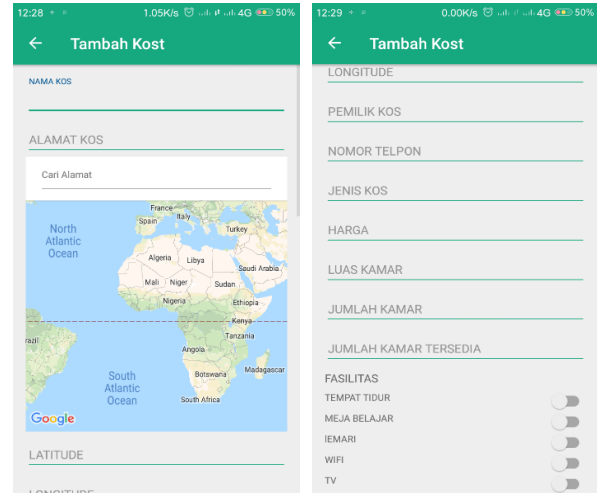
12:28 1.05K/s 4G 50%

Tambah Kost

NAMA KOS

ALAMAT KOS

Cari Alamat

France
Spain
Italy
Turkey
North Atlantic Ocean
Algeria
Libya
Saudi Arabia
Mali
Niger
Sudan
Nigeria
Ethiopia
Kenya
Tanzania
Angola
razil
South Atlantic Ocean
Botswana
Madagascar
South Africa
Google

LATITUDE

LONGITUDE

12:29 0.00K/s 4G 50%

Tambah Kost

LONGITUDE

PEMILIK KOS

NOMOR TELPON

JENIS KOS

HARGA

LUAS KAMAR

JUMLAH KAMAR

JUMLAH KAMAR TERSEDIA

FASILITAS

TEMPAT TIDUR

MEJA BELAJAR

lEMARI

WIFI

TV